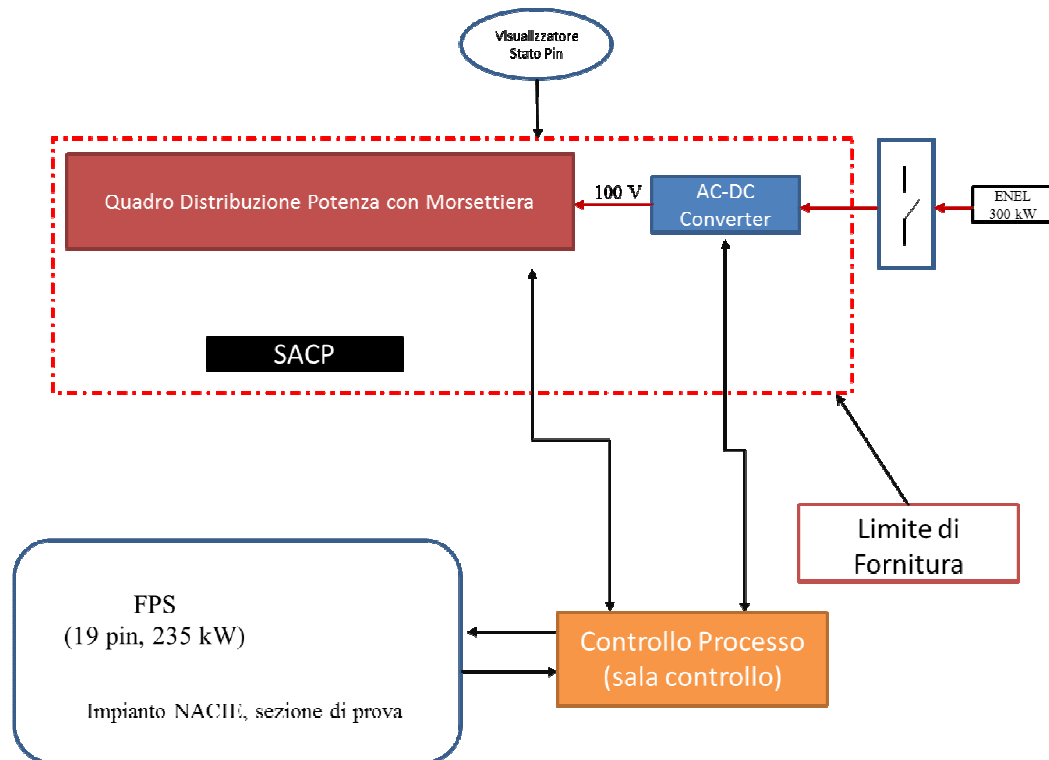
Visualizzatore Stato Pin

Quadro Distribuzione Potenza con Morsettiera

100 V

AC-DC Converter

ENEL 300 kW

SACP

Limite di Fornitura

FPS
(19 pin, 235 kW)

Impianto NACIE, sezione di prova

Controllo Processo (sala controllo)